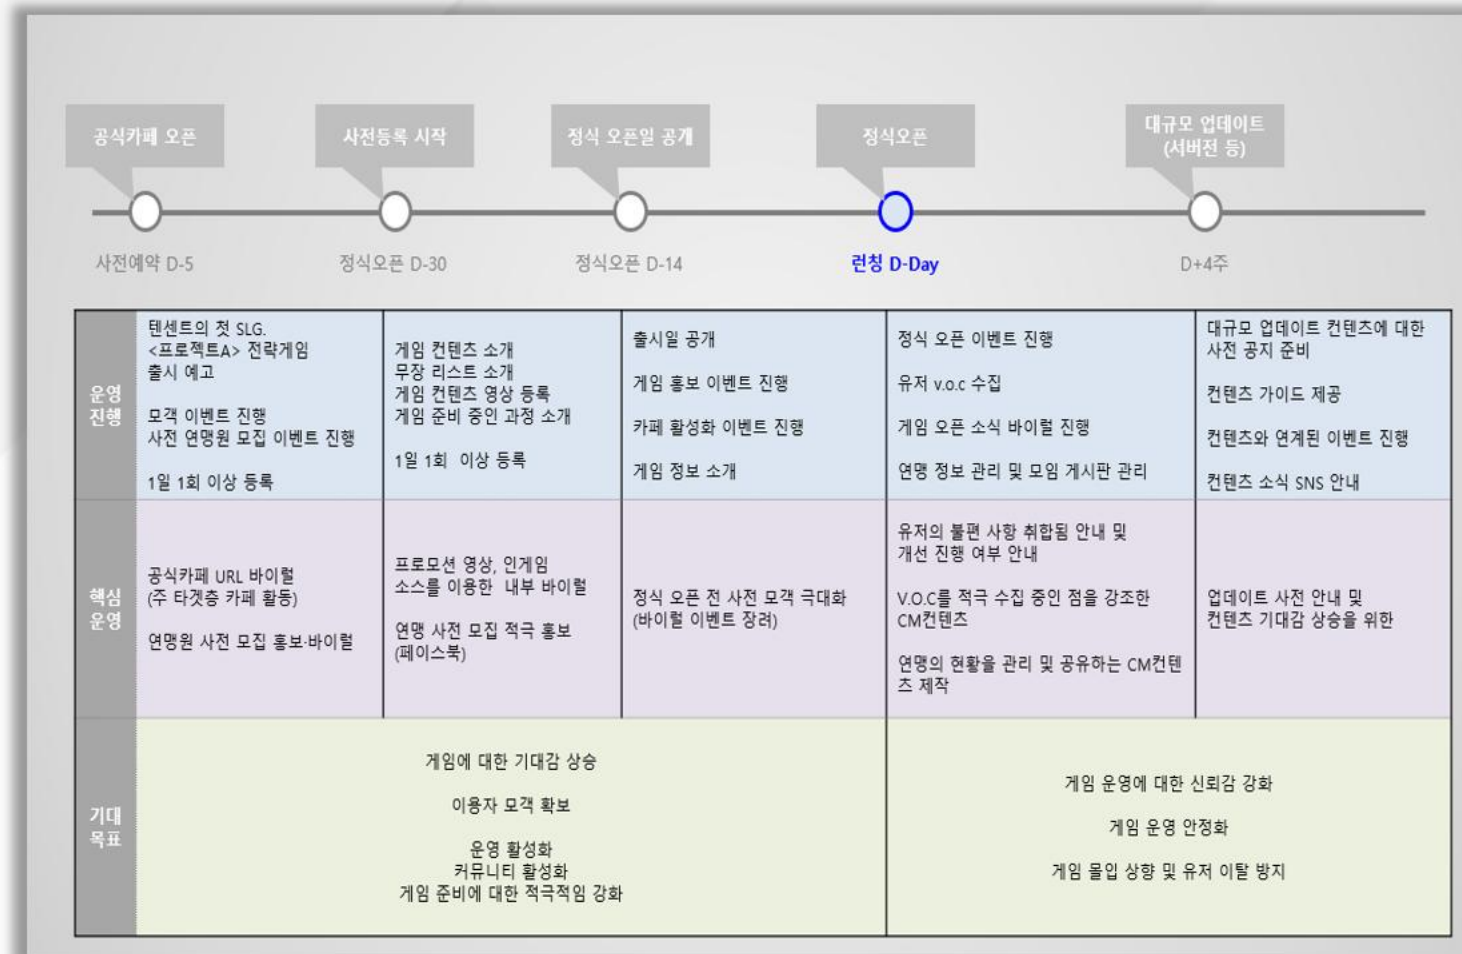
공식카페 오픈
사전등록 시작
정식 오픈일 공개
정식오픈
대규모 업데이트 (서버전 등)

사전예약 D-5
정식오픈 D-30
정식오픈 D-14
런칭 D-Day
D+4주

| | | | | | |
|---|---|---|---|---|---|
| 운영 진행 | 텐센트의 첫 SLG. <프로젝트A> 전략게임 출시 예고<br><br>모객 이벤트 진행<br>사전 연맹원 모집 이벤트 진행<br><br>1일 1회 이상 등록 | 게임 컨텐츠 소개<br>무장 리스트 소개<br>게임 컨텐츠 영상 등록<br>게임 준비 중인 과정 소개<br><br>1일 1회 이상 등록 | 출시일 공개<br><br>게임 홍보 이벤트 진행<br><br>카페 활성화 이벤트 진행<br><br>게임 정보 소개 | 정식 오픈 이벤트 진행<br><br>유저 v.o.c 수집<br><br>게임 오픈 소식 바이럴 진행<br><br>연맹 정보 관리 및 모임 게시판 관리 | 대규모 업데이트 컨텐츠에 대한 사전 공지 준비<br><br>컨텐츠 가이드 제공<br><br>컨텐츠와 연계된 이벤트 진행<br><br>컨텐츠 소식 SNS 안내 |
| 핵심 운영 | 공식카페 URL 바이럴 (주 타겟층 카페 활동)<br><br>연맹원 사전 모집 홍보·바이럴 | 프로모션 영상, 인게임 소스를 이용한 내부 바이럴<br><br>연맹 사전 모집 적극 홍보 (페이스북) | 정식 오픈 전 사전 모객 극대화 (바이럴 이벤트 장려) | 유저의 불편 사항 취합됨 안내 및 개선 진행 여부 안내<br><br>V.O.C를 적극 수집 중인 점을 강조한 CM컨텐츠<br><br>연맹의 현황을 관리 및 공유하는 CM컨텐츠 제작 | 업데이트 사전 안내 및 컨텐츠 기대감 상승을 위한 |
| 기대 목표 | 게임에 대한 기대감 상승<br><br>이용자 모객 확보<br><br>운영 활성화<br>커뮤니티 활성화<br>게임 준비에 대한 적극적임 강화 | | | 게임 운영에 대한 신뢰감 강화<br><br>게임 운영 안정화<br><br>게임 몰입 상향 및 유저 이탈 방지 | |